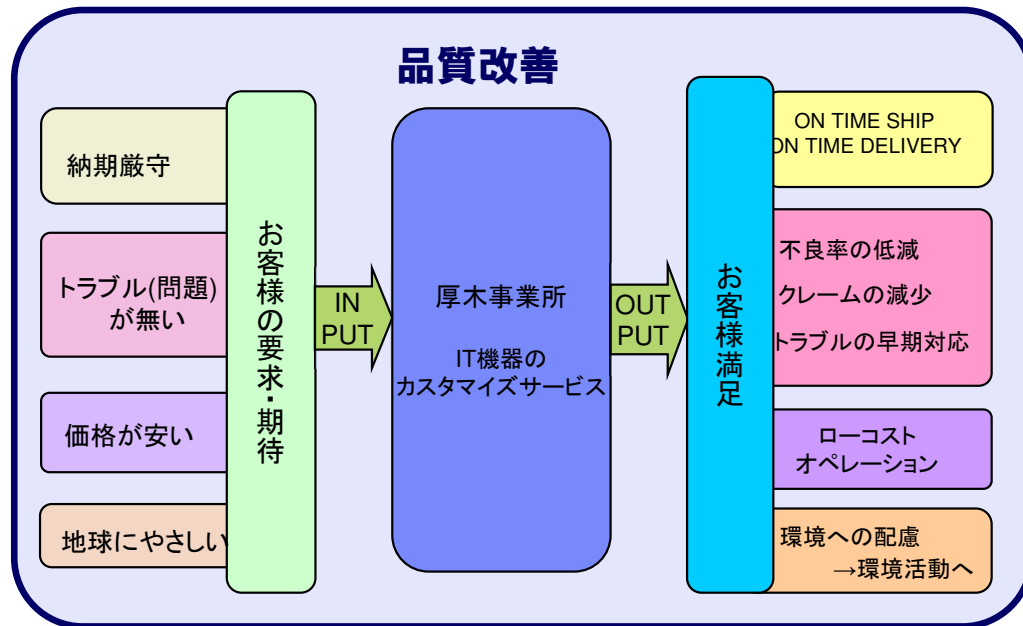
品質改善

納期厳守

トラブル(問題)が無い

価格が安い

地球にやさしい

お客様の要求・期待

IN PUT

厚木事業所

IT機器の
カスタマイズサービス

OUT PUT

お客様満足

ON TIME SHIP
ON TIME DELIVERY

不良率の低減
クレームの減少
トラブルの早期対応

ローコスト
オペレーション

環境への配慮
→環境活動へ